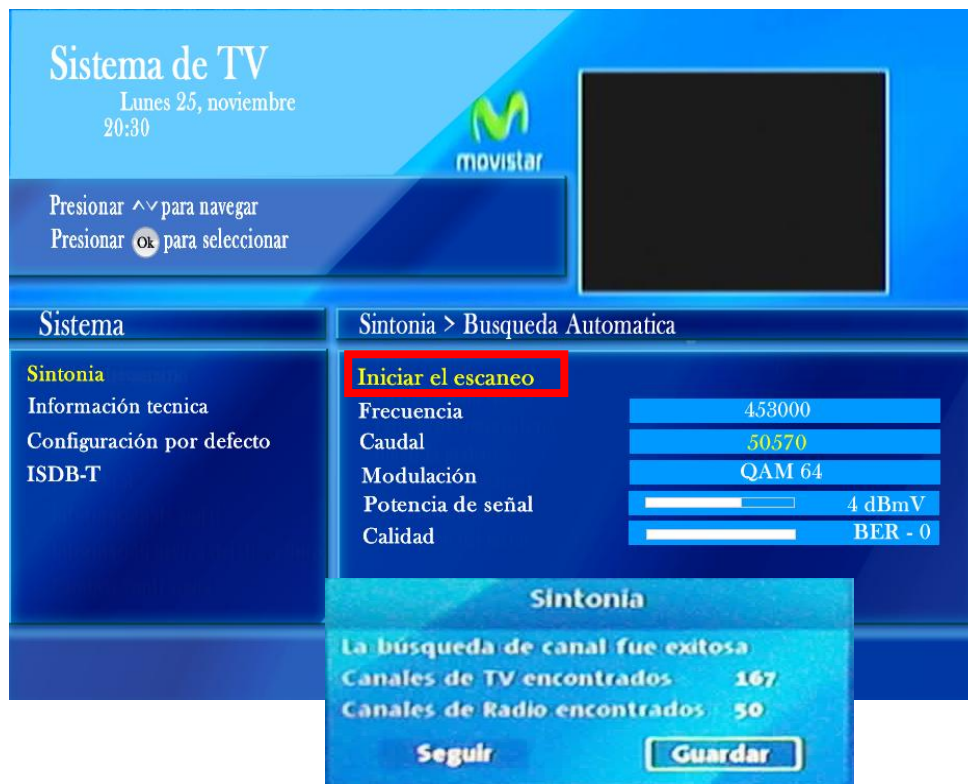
Sistema de TV
Lunes 25, noviembre
20:30

movistar

Presionar ^v para navegar
Presionar Ok para seleccionar

Sistema

Sintonia
Información tecnica
Configuración por defecto
ISDB-T

Sintonia > Busqueda Automatica

Iniciar el escaneo

| | |
|---|---|
| Frecuencia | 453000 |
| Caudal | 50570 |
| Modulación | QAM 64 |
| Potencia de señal | 4 dBmV |
| Calidad | BER - 0 |

Sintonia

La búsqueda de canal fue exitosa
Canales de TV encontrados 167
Canales de Radio encontrados 50

Seguir
Guardar